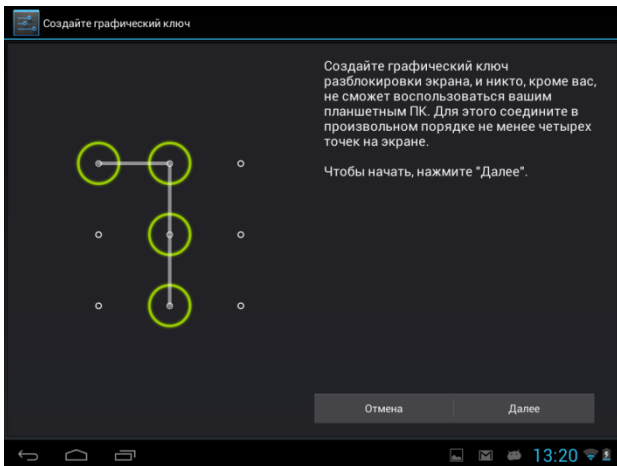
Создайте графический ключ

Создайте графический ключ разблокировки экрана, и никто, кроме вас, не сможет воспользоваться вашим планшетным ПК. Для этого соедините в произвольном порядке не менее четырех точек на экране.

Чтобы начать, нажмите "Далее".

Отмена

Далее

13:20